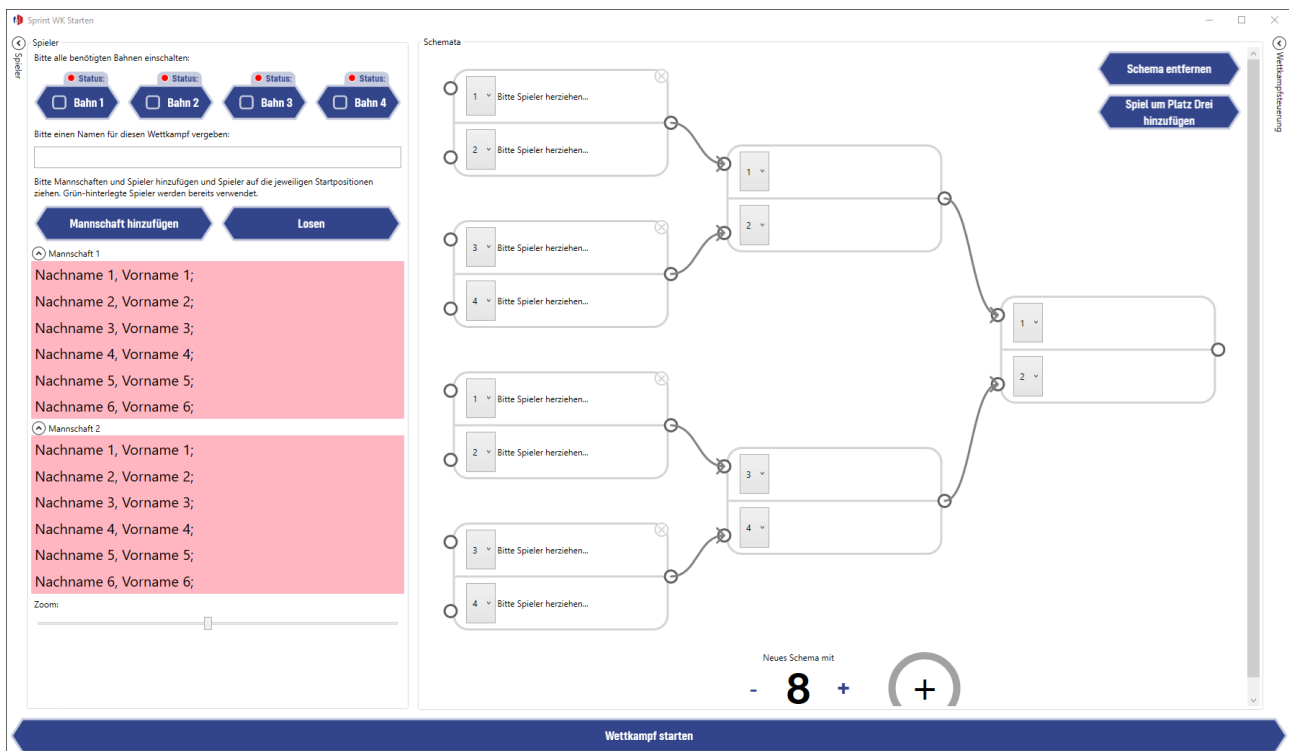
Sprint WK Starten

Spieler

Spieler

Bitte alle benötigten Bahnen einschalten:

Status: Bahn 1
Status: Bahn 2
Status: Bahn 3
Status: Bahn 4

Bitte einen Namen für diesen Wettkampf vergeben:

Bitte Mannschaften und Spieler hinzufügen und Spieler auf die jeweiligen Startpositionen ziehen. Grün-hinterlegte Spieler werden bereits verwendet.

Mannschaft hinzufügen

Losen

Mannschaft 1

Nachname 1, Vorname 1;
Nachname 2, Vorname 2;
Nachname 3, Vorname 3;
Nachname 4, Vorname 4;
Nachname 5, Vorname 5;
Nachname 6, Vorname 6;

Mannschaft 2

Nachname 1, Vorname 1;
Nachname 2, Vorname 2;
Nachname 3, Vorname 3;
Nachname 4, Vorname 4;
Nachname 5, Vorname 5;
Nachname 6, Vorname 6;

Zoom:

Schemata

1 Bitte Spieler herziehen...
2 Bitte Spieler herziehen...
3 Bitte Spieler herziehen...
4 Bitte Spieler herziehen...
1 Bitte Spieler herziehen...
2 Bitte Spieler herziehen...
3 Bitte Spieler herziehen...
4 Bitte Spieler herziehen...

1
2
3
4

1
2

Schema entfernen

Spiel um Platz Drei hinzufügen

Neues Schema mit

- 8 +

+

Wettkampfsteuerung

Wettkampf starten